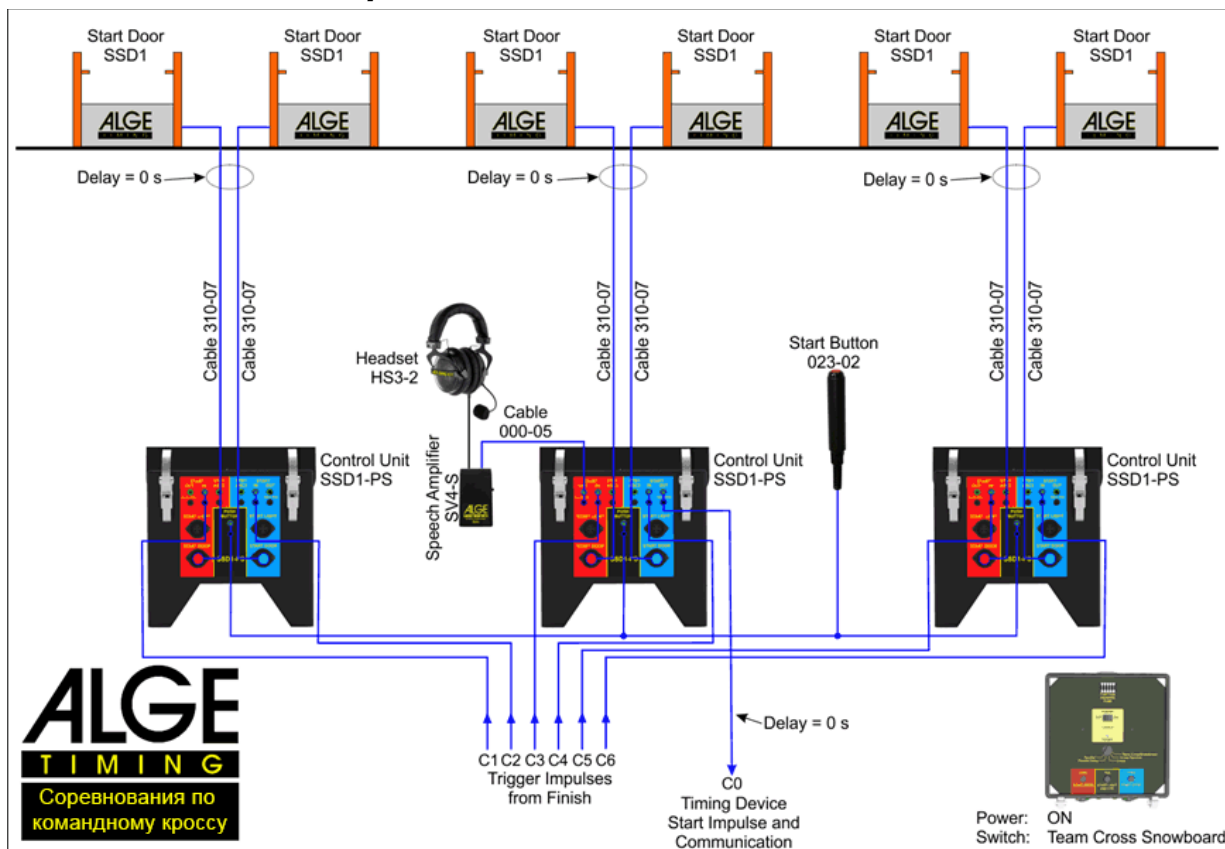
Start Door SSD1

Start Door SSD1

Start Door SSD1

Start Door SSD1

Start Door SSD1

Start Door SSD1

ALGE

ALGE

ALGE

ALGE

ALGE

ALGE

Delay = 0 s

Delay = 0 s

Delay = 0 s

Cable 310-07

Cable 310-07

Cable 310-07

Cable 310-07

Cable 310-07

Cable 310-07

Headset HS3-2

Cable 000-05

Start Button 023-02

Control Unit SSD1-PS

Control Unit SSD1-PS

Control Unit SSD1-PS

Speech Amplifier SV4-S

ALGE

ALGE
TIMING
Соревнования по командному кроссу

Delay = 0 s

C1 C2 C3 C4 C5 C6
Trigger Impulses from Finish

C0
Timing Device
Start Impulse and Communication

Power: ON
Switch: Team Cross Snowboard